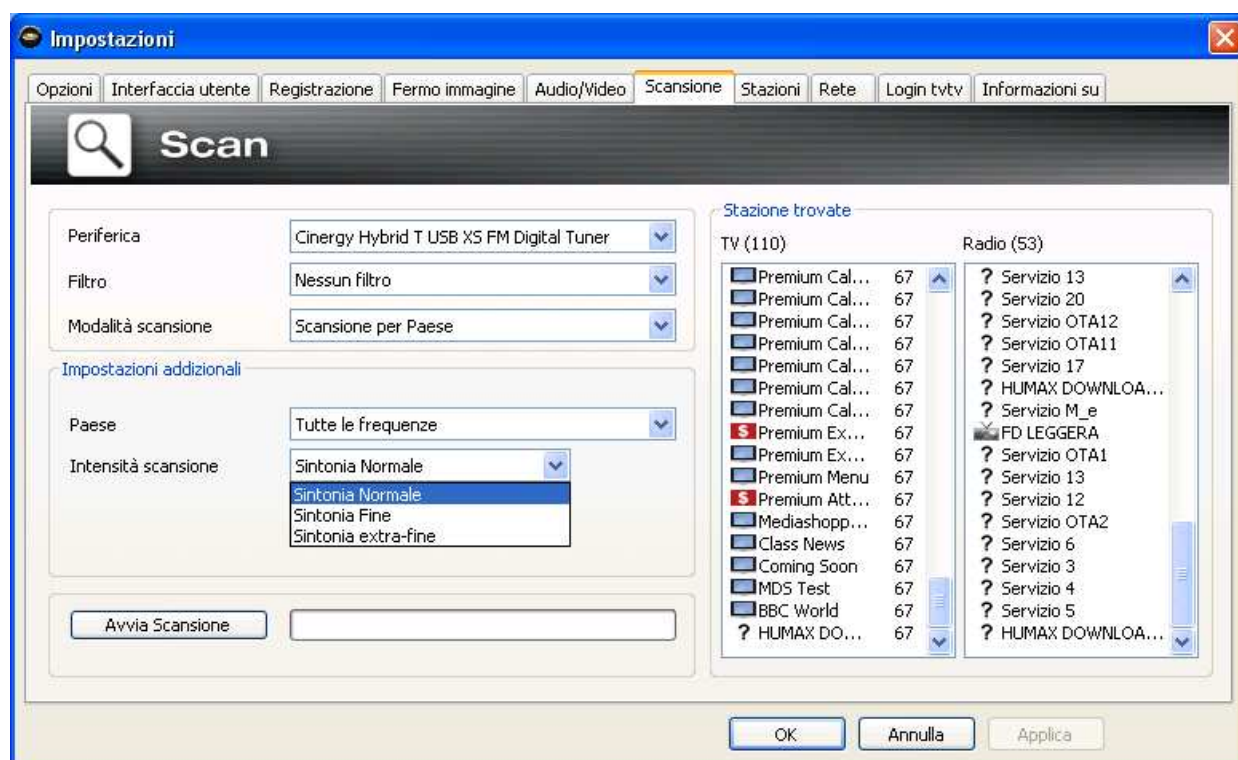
Impostazioni

Opzioni | Interfaccia utente | Registrazione | Fermo immagine | Audio/Video | Scansione | Stazioni | Rete | Login tvtv | Informazioni su

Scan

Periferica: Cinergy Hybrid T USB XS FM Digital Tuner
Filtro: Nessun filtro
Modalità scansione: Scansione per Paese

Impostazioni addizionali
Paese: Tutte le frequenze
Intensità scansione: Sintonia Normale
Sintonia Normale
Sintonia Fine
Sintonia extra-fine

Avvia Scansione

Stazione trovate
TV (110)

| | |
|---|---|
| Premium Cal... | 67 |
| Premium Cal... | 67 |
| Premium Cal... | 67 |
| Premium Cal... | 67 |
| Premium Cal... | 67 |
| Premium Cal... | 67 |
| Premium Cal... | 67 |
| S Premium Ex... | 67 |
| Premium Ex... | 67 |
| Premium Menu | 67 |
| S Premium Att... | 67 |
| Mediashopp... | 67 |
| Class News | 67 |
| Coming Soon | 67 |
| MDS Test | 67 |
| BBC World | 67 |
| ? HUMAX DO... | 67 |

Radio (53)
? Servizio 13
? Servizio 20
? Servizio OTA12
? Servizio OTA11
? Servizio 17
? HUMAX DOWNLOA...
? Servizio M_e
FD LEGGERA
? Servizio OTA1
? Servizio 13
? Servizio 12
? Servizio OTA2
? Servizio 6
? Servizio 3
? Servizio 4
? Servizio 5
? HUMAX DOWNLOA...

OK | Annulla | Applica